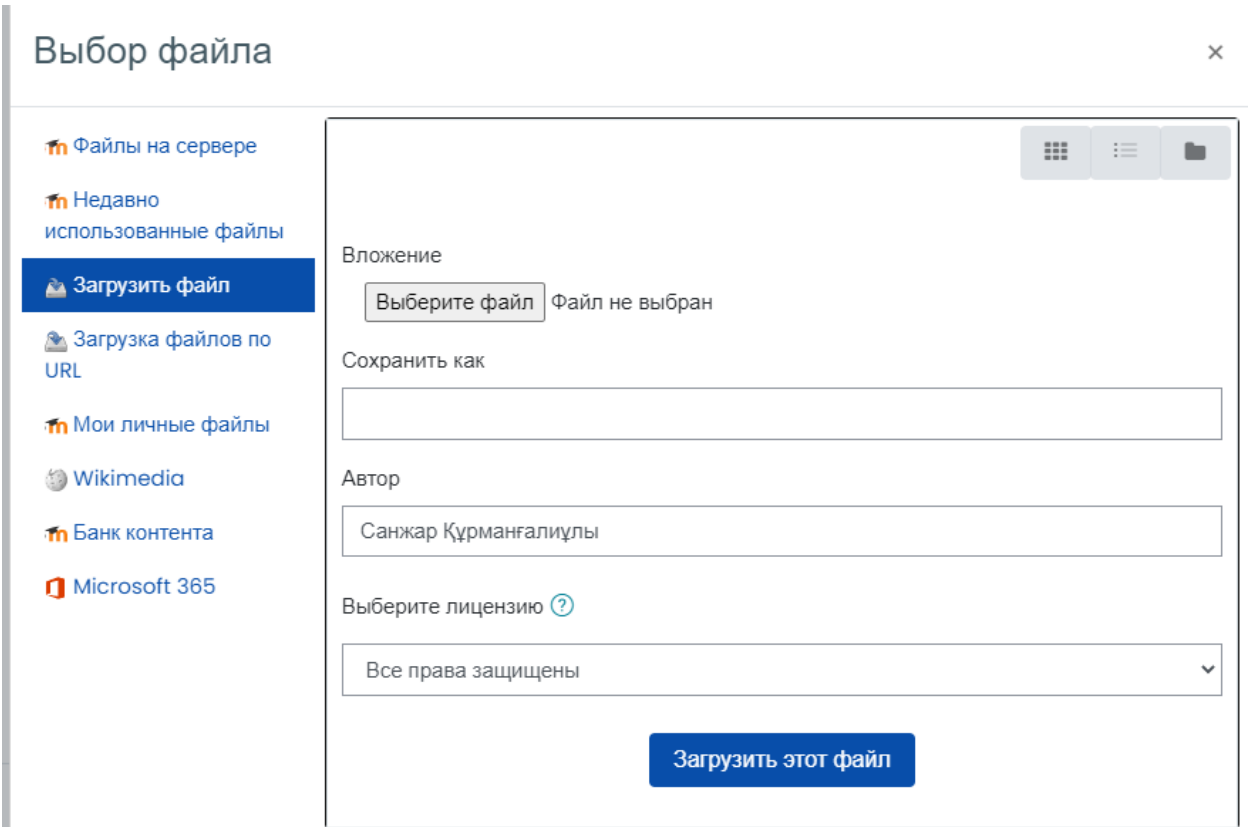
Выбор файла

×

Файлы на сервере

Недавно использованные файлы

Загрузить файл

Загрузка файлов по URL

Мои личные файлы

Wikimedia

Банк контента

Microsoft 365

Вложение

Выберите файл Файл не выбран

Сохранить как

Автор

Санжар Құрманғалиұлы

Выберите лицензию ?

Все права защищены

Загрузить этот файл